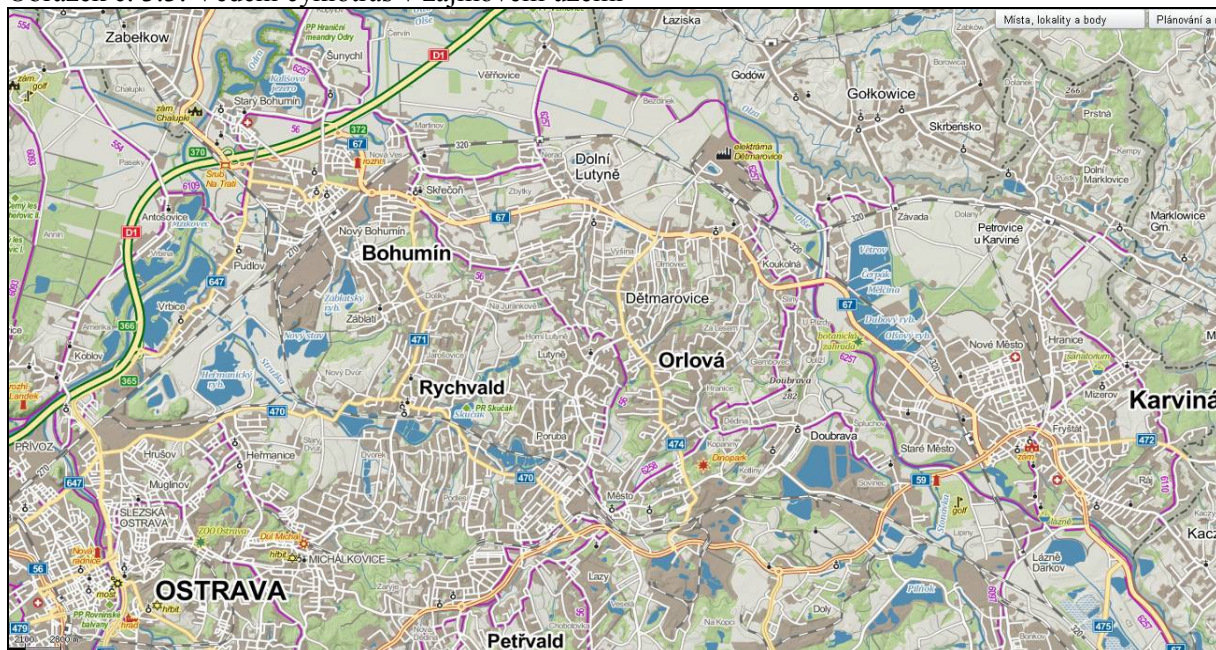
Obrázek č. 3.3: Vodní tyimotrus v zájmovém území

Místa, lokality a body
Plánování a

Zabełkow
Łaziska
Godów
Gołkowice
Skrbeńsko
Šunychl
Věřňovice
Starý Bohumín
Chalupki
Dolní Lutyně
elektrárna Dětmarovice
Skřečoň
Antošovice
Nový Bohumín
Bohumín
Pudlov
Vrbice
Záblatí
Koblov
Závada
Petrovice u Karviné
Marklowice Górne
Dolní Marklovice
Prstná
Koukolná
Dětmarovice
Orlová
Rychvald
Nový Dvůr
PR Skučák
Poruba
Doubrava
Nové Město
Hranice
Mizerov
Karviná
Fryštát
Staré Město
Dinopark
Hrušov
Heřmanice
Muglinov
PŘÍVOZ
SLEZSKÁ OSTRAVA
ZOO Ostrava
Důl Michal
MICHÁLKOVICE
OSTRAVA
Lazy
Doly
Petřvald
Lázně Darkov
Ráj
Kacz
Město
D1
67
56
320
370
372
366
365
471
470
474
472
475
479
647
59
6110